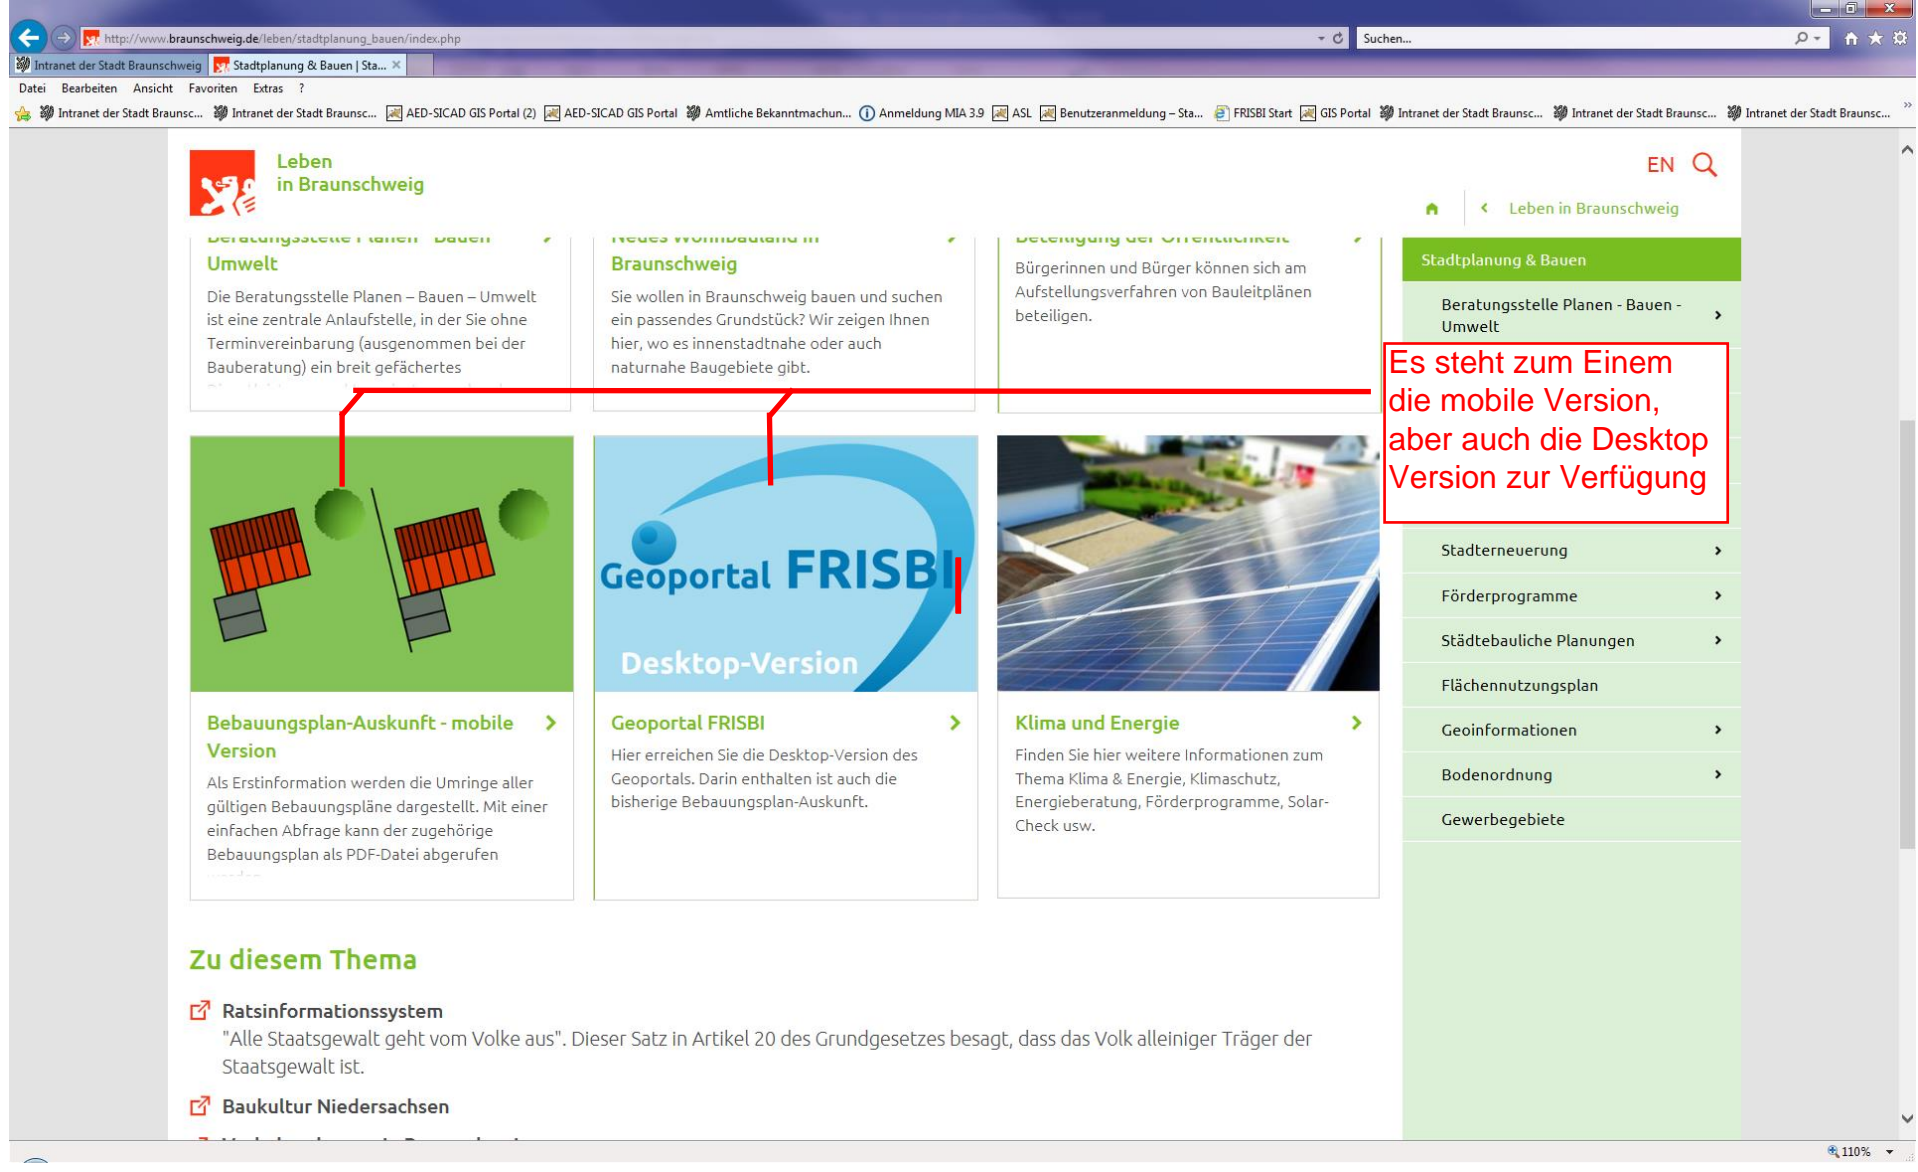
http://www.braunschweig.de/leben/stadtplanung_bauen/index.php

Suchen...

Intranet der Stadt Braunschweig | Stadtplanung & Bauen | Sta...

Datei Bearbeiten Ansicht Favoriten Extras ?

Intranet der Stadt Braunsc... Intranet der Stadt Braunsc... AED-SICAD GIS Portal (2) AED-SICAD GIS Portal Amtliche Bekanntmachun... Anmeldung MIA 3.9 ASL Benutzeranmeldung – Sta... FRISBI Start GIS Portal Intranet der Stadt Braunsc... Intranet der Stadt Braunsc... Intranet der Stadt Braunsc...

Leben in Braunschweig

EN

Leben in Braunschweig

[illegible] Umwelt

Die Beratungsstelle Planen – Bauen – Umwelt ist eine zentrale Anlaufstelle, in der Sie ohne Terminvereinbarung (ausgenommen bei der Bauberatung) ein breit gefächertes

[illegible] Braunschweig

Sie wollen in Braunschweig bauen und suchen ein passendes Grundstück? Wir zeigen Ihnen hier, wo es innenstadtnahe oder auch naturnahe Baugebiete gibt.

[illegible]

Bürgerinnen und Bürger können sich am Aufstellungsverfahren von Bauleitplänen beteiligen.

Es steht zum Einem die mobile Version, aber auch die Desktop Version zur Verfügung

Geoportal FRISBI

Desktop-Version

Bebauungsplan-Auskunft - mobile Version

Als Erstinformation werden die Umringe aller gültigen Bebauungspläne dargestellt. Mit einer einfachen Abfrage kann der zugehörige Bebauungsplan als PDF-Datei abgerufen

Geoportal FRISBI

Hier erreichen Sie die Desktop-Version des Geoportals. Darin enthalten ist auch die bisherige Bebauungsplan-Auskunft.

Klima und Energie

Finden Sie hier weitere Informationen zum Thema Klima & Energie, Klimaschutz, Energieberatung, Förderprogramme, Solar-Check usw.

Stadtplanung & Bauen

Beratungsstelle Planen - Bauen - Umwelt

Stadterneuerung

Förderprogramme

Städtebauliche Planungen

Flächennutzungsplan

Geoinformationen

Bodenordnung

Gewerbegebiete

Zu diesem Thema

Ratsinformationssystem

"Alle Staatsgewalt geht vom Volke aus". Dieser Satz in Artikel 20 des Grundgesetzes besagt, dass das Volk alleiniger Träger der Staatsgewalt ist.

Baukultur Niedersachsen

110%